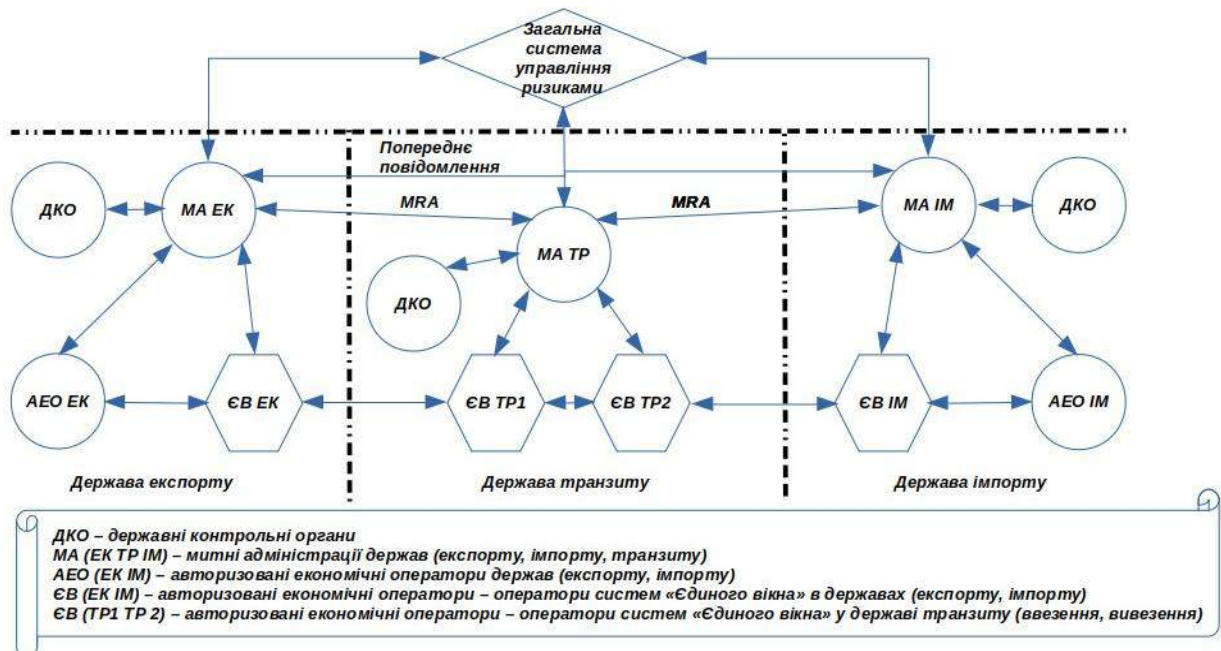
Загальна система управління ризиками

Попереднє повідомлення

ДКО

МА ЕК

MRA

МА ТР

MRA

МА ІМ

ДКО

ДКО

АЕО ЕК

ЄВ ЕК

ЄВ ТР1

ЄВ ТР2

ЄВ ІМ

АЕО ІМ

Держава експорту

Держава транзиту

Держава імпорту

ДКО – державні контрольні органи
МА (ЕК ТР ІМ) – митні адміністрації держав (експорту, імпорту, транзиту)
АЕО (ЕК ІМ) – авторизовані економічні оператори держав (експорту, імпорту)
ЄВ (ЕК ІМ) – авторизовані економічні оператори – оператори систем «Єдиного вікна» в державах (експорту, імпорту)
ЄВ (ТР1 ТР 2) – авторизовані економічні оператори – оператори систем «Єдиного вікна» у державі транзиту (ввезення, вивезення)